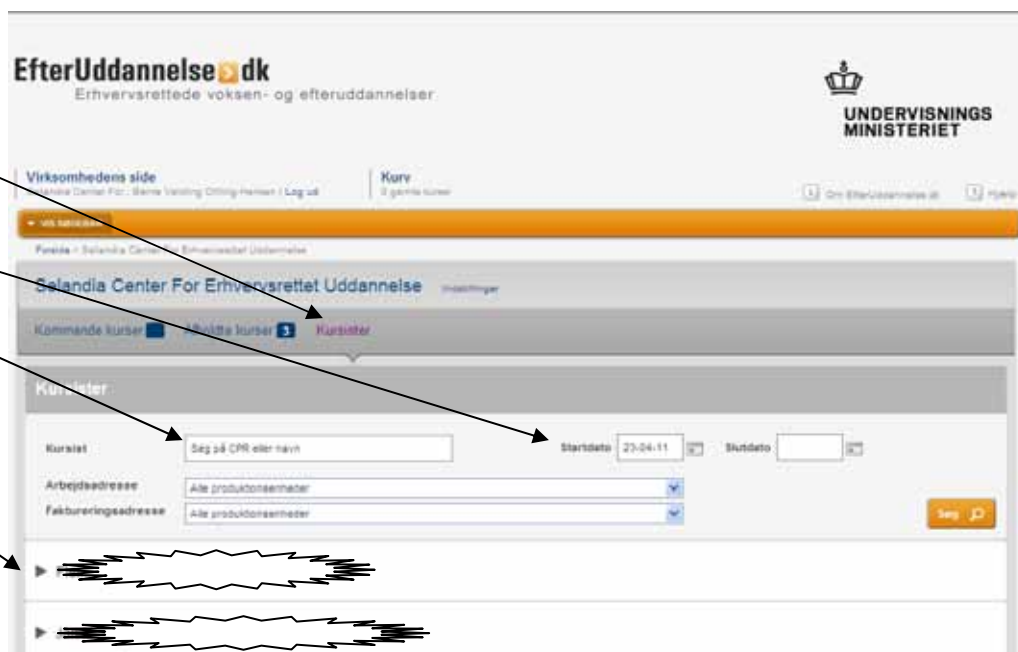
EfterUddannelse.dk
Erhvervsrettede voksen- og efteruddannelser

UNDERVISNINGS MINISTERIET

Virksomhedens side
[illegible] | Log ud

Kurv
0 gamle kurser

Om EfterUddannelse.dk
Hjælp

Vis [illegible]

Forside > Selandia Center For Erhvervsrettet Uddannelse

Selandia Center For Erhvervsrettet Uddannelse Indstillinger

Kommende kurser
Afholdte kurser 3
Kursister

Kursister

Kursist
Søg på CPR eller navn

Startdato 23-04-11
Slutdato

Arbejdsadresse
Alle produktionsenheder

Faktureringsadresse
Alle produktionsenheder

Søg